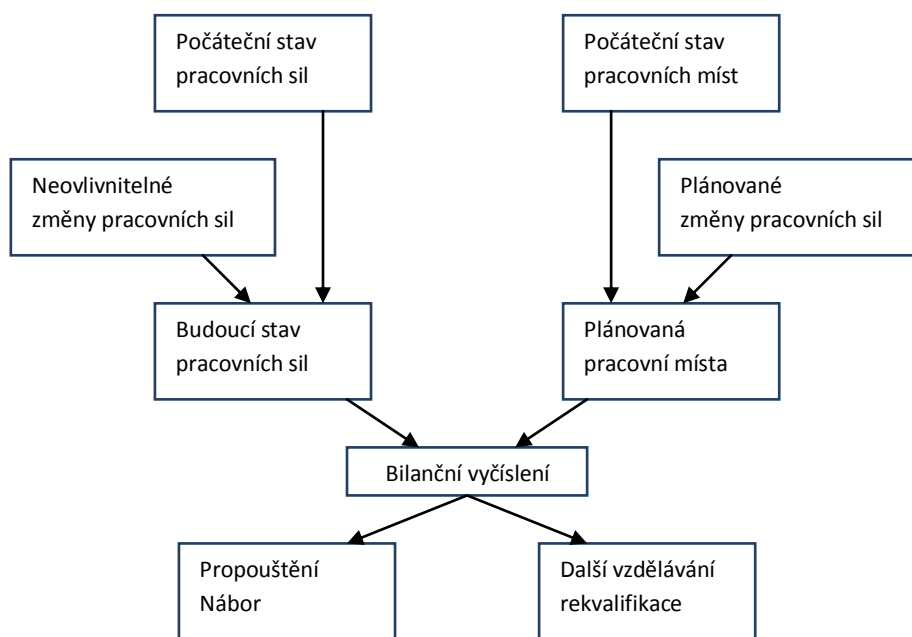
Počáteční stav pracovních sil

Počáteční stav pracovních míst

Neovlivnitelné změny pracovních sil

Plánované změny pracovních sil

Budoucí stav pracovních sil

Plánovaná pracovní místa

Bilanční vyčíslení

Propouštění
Nábor

Další vzdělávání
rekvalifikace